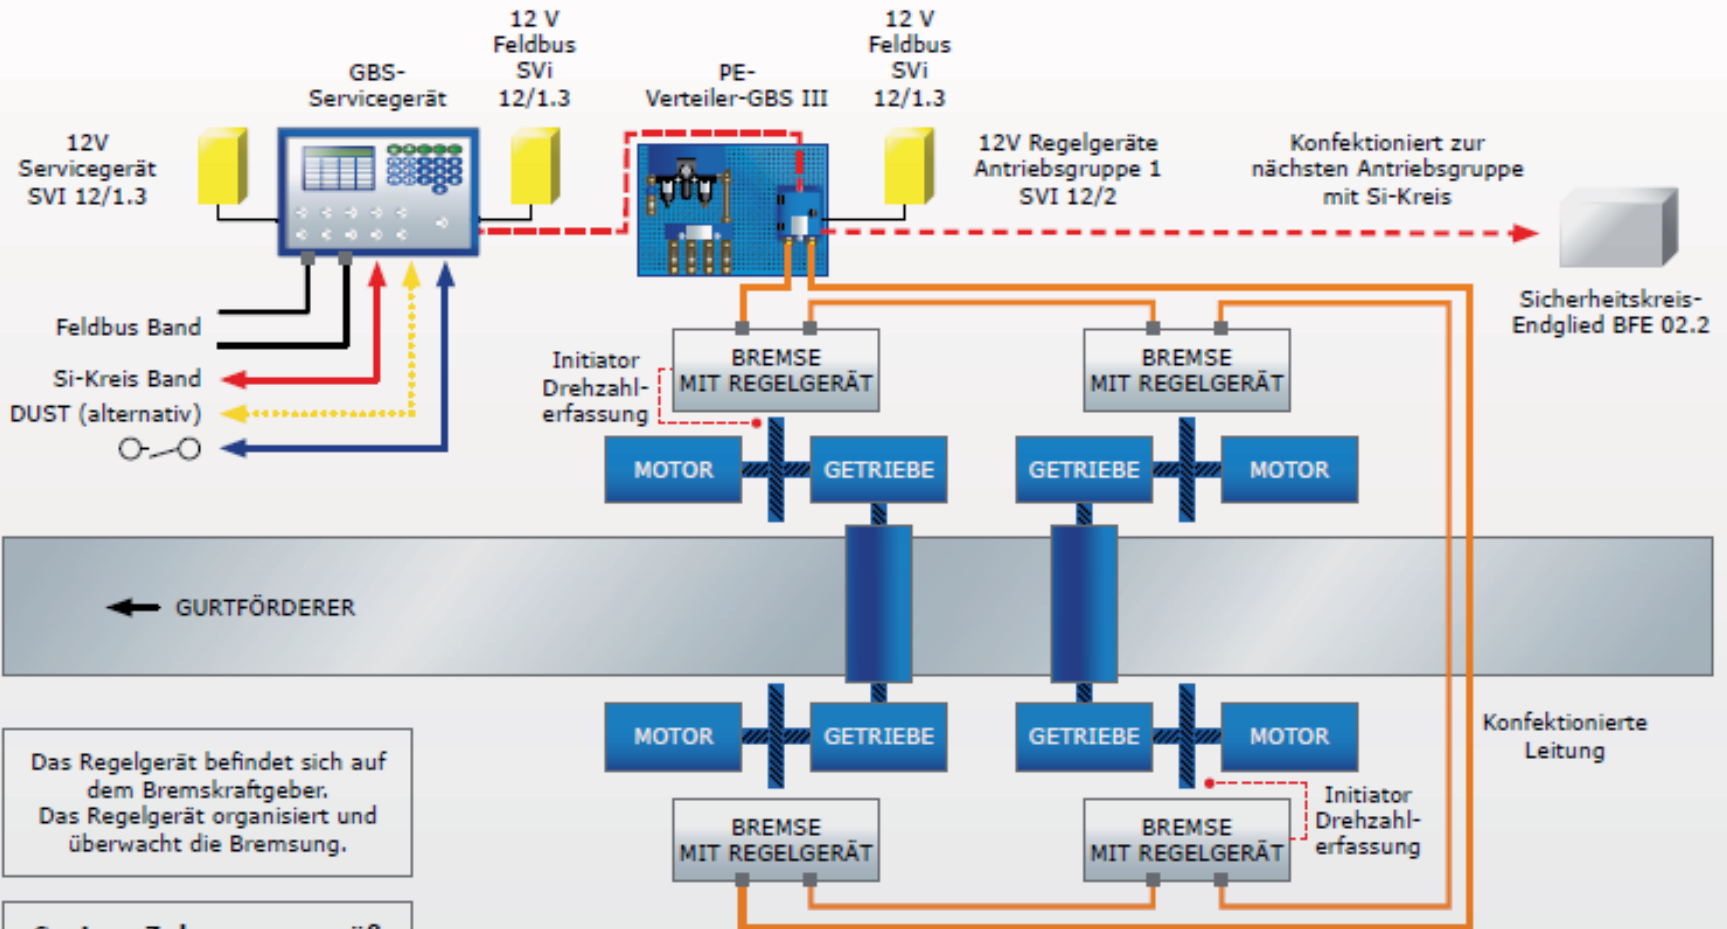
12V
Servicegerät
SVI 12/1.3

GBS-
Servicegerät

12 V
Feldbus
SVi
12/1.3

PE-
Verteiler-GBS III

12 V
Feldbus
SVi
12/1.3

12V Regelgeräte
Antriebsgruppe 1
SVI 12/2

Konfektioniert zur
nächsten Antriebsgruppe
mit Si-Kreis

Sicherheitskreis-
Endglied BFE 02.2

Feldbus Band

Si-Kreis Band

DUST (alternativ)

Initiator
Drehzahl-
erfassung

BREMSE
MIT REGELGERÄT

BREMSE
MIT REGELGERÄT

MOTOR

GETRIEBE

GETRIEBE

MOTOR

GURTFÖRDERER

MOTOR

GETRIEBE

GETRIEBE

MOTOR

Initiator
Drehzahl-
erfassung

Konfektionierte
Leitung

BREMSE
MIT REGELGERÄT

BREMSE
MIT REGELGERÄT

Das Regelgerät befindet sich auf dem Bremskraftgeber.
Das Regelgerät organisiert und überwacht die Bremsung.

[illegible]